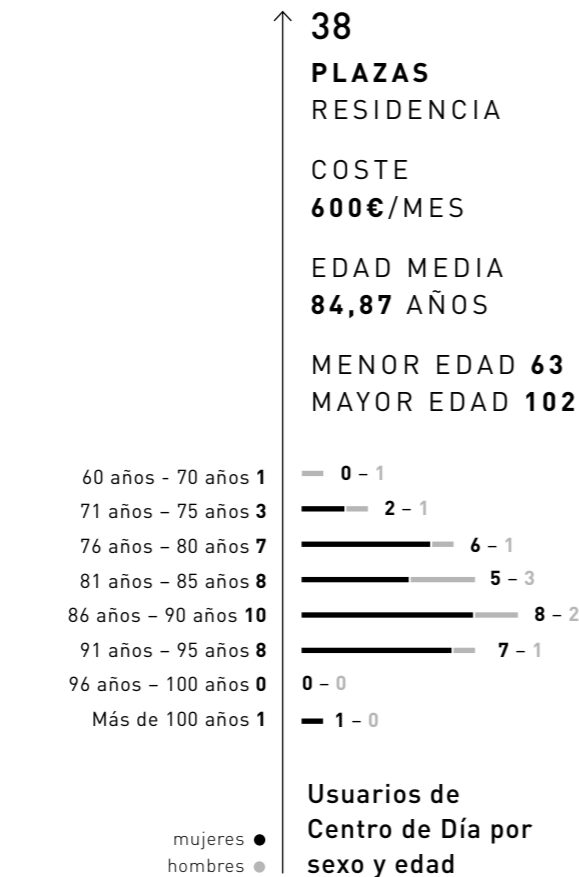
38

PLAZAS
RESIDENCIA

COSTE
600€/MES

EDAD MEDIA
84,87 AÑOS

MENOR EDAD 63
MAYOR EDAD 102

60 años - 70 años 1 — 0 – 1
71 años – 75 años 3 — 2 – 1
76 años – 80 años 7 — 6 – 1
81 años – 85 años 8 — 5 – 3
86 años – 90 años 10 — 8 – 2
91 años – 95 años 8 — 7 – 1
96 años – 100 años 0 — 0 – 0
Más de 100 años 1 — 1 – 0

Usuarios de Centro de Día por sexo y edad

mujeres
hombres